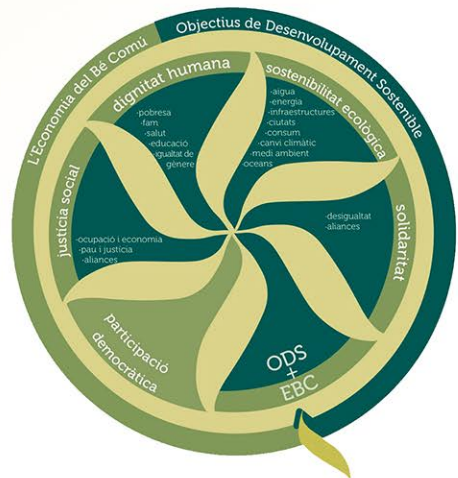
L'Economia del Bé Comú
Objectius de Desenvolupament Sostenible

dignitat humana
-pobresa
-fam
-salut
-educació
-igualtat de gènere

sostenibilitat ecològica
-aigua
-energia
-infraestructures
-ciutats
-consum
-canvi climàtic
-medi ambient
-oceans

solidaritat
-desigualtat
-aliances

justícia social
-ocupació i economia
-pau i justícia
-aliances

participació democràtica

ODS
+
EBC